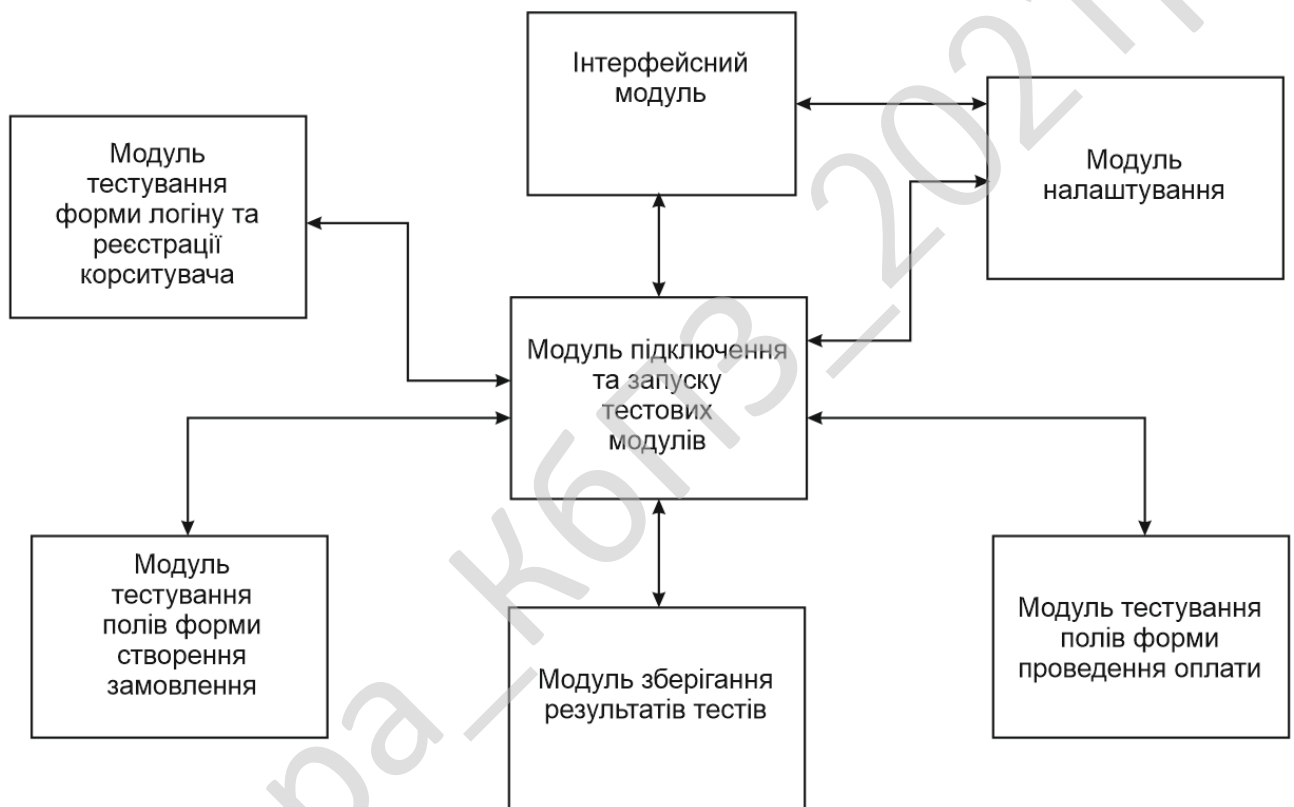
Інтерфейсний модуль

Модуль тестування форми логіну та реєстрації корситувача

Модуль налаштування

Модуль підключення та запуску тестових модулів

Модуль тестування полів форми створення замовлення

Модуль зберігання результатів тестів

Модуль тестування полів форми проведення оплати

ра – КбП3 – 202